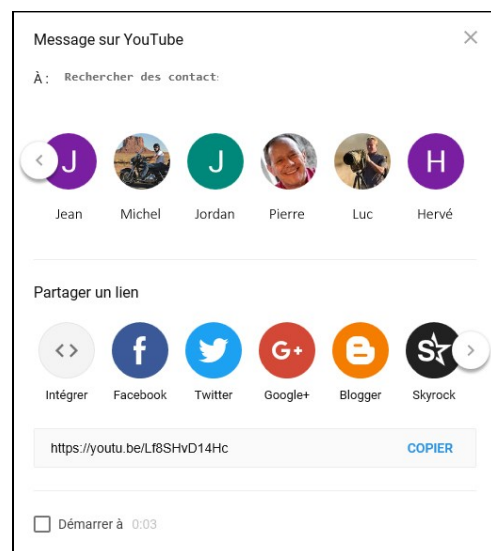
Message sur YouTube

À : Rechercher des contact:

J Jean
Michel
J Jordan
Pierre
Luc
H Hervé

Partager un lien

<> Intégrer
f Facebook
Twitter
G+ Google+
Blogger
Skyrock

https://youtu.be/Lf8SHvD14Hc
COPIER

Démarrer à 0:03